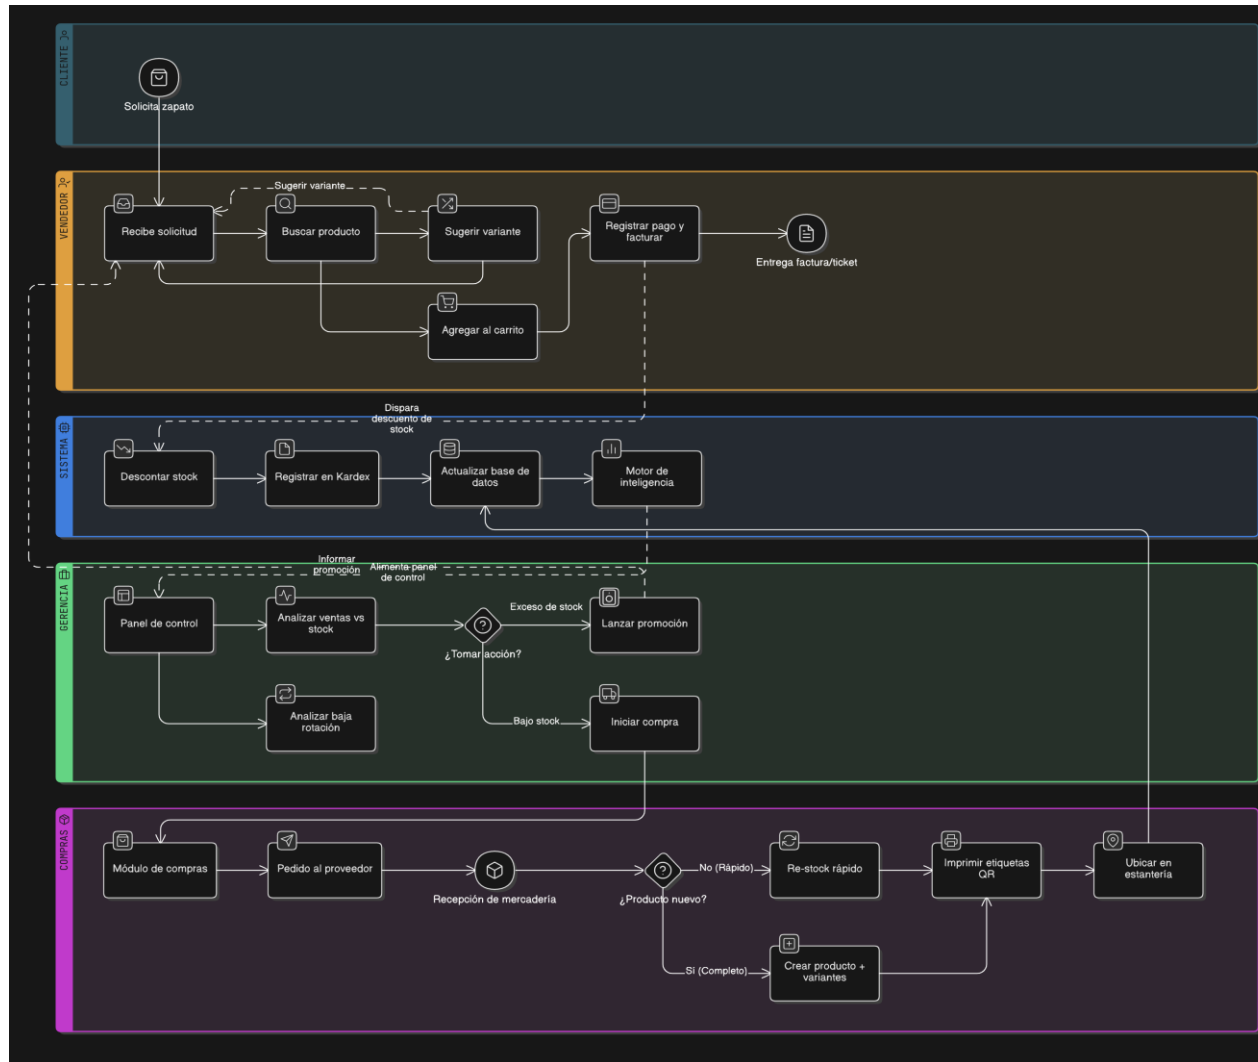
CLIENTE

Solicita zapato

VENDEDOR

Sugerir variante

Recibe solicitud

Buscar producto

Sugerir variante

Registrar pago y facturar

Entrega factura/ticket

Agregar al carrito

Dispara descuento de stock

SISTEMA

Descontar stock

Registrar en Kardex

Actualizar base de datos

Motor de inteligencia

Informar promoción

Alimenta panel de control

GERENCIA

Panel de control

Analizar ventas vs stock

¿Tomar acción?

Exceso de stock

Lanzar promoción

Analizar baja rotación

Bajo stock

Iniciar compra

COMPRAS

Módulo de compras

Pedido al proveedor

Recepción de mercadería

¿Producto nuevo?

No (Rápido)

Re-stock rápido

Imprimir etiquetas QR

Ubicar en estantería

Sí (Completo)

Crear producto + variantes